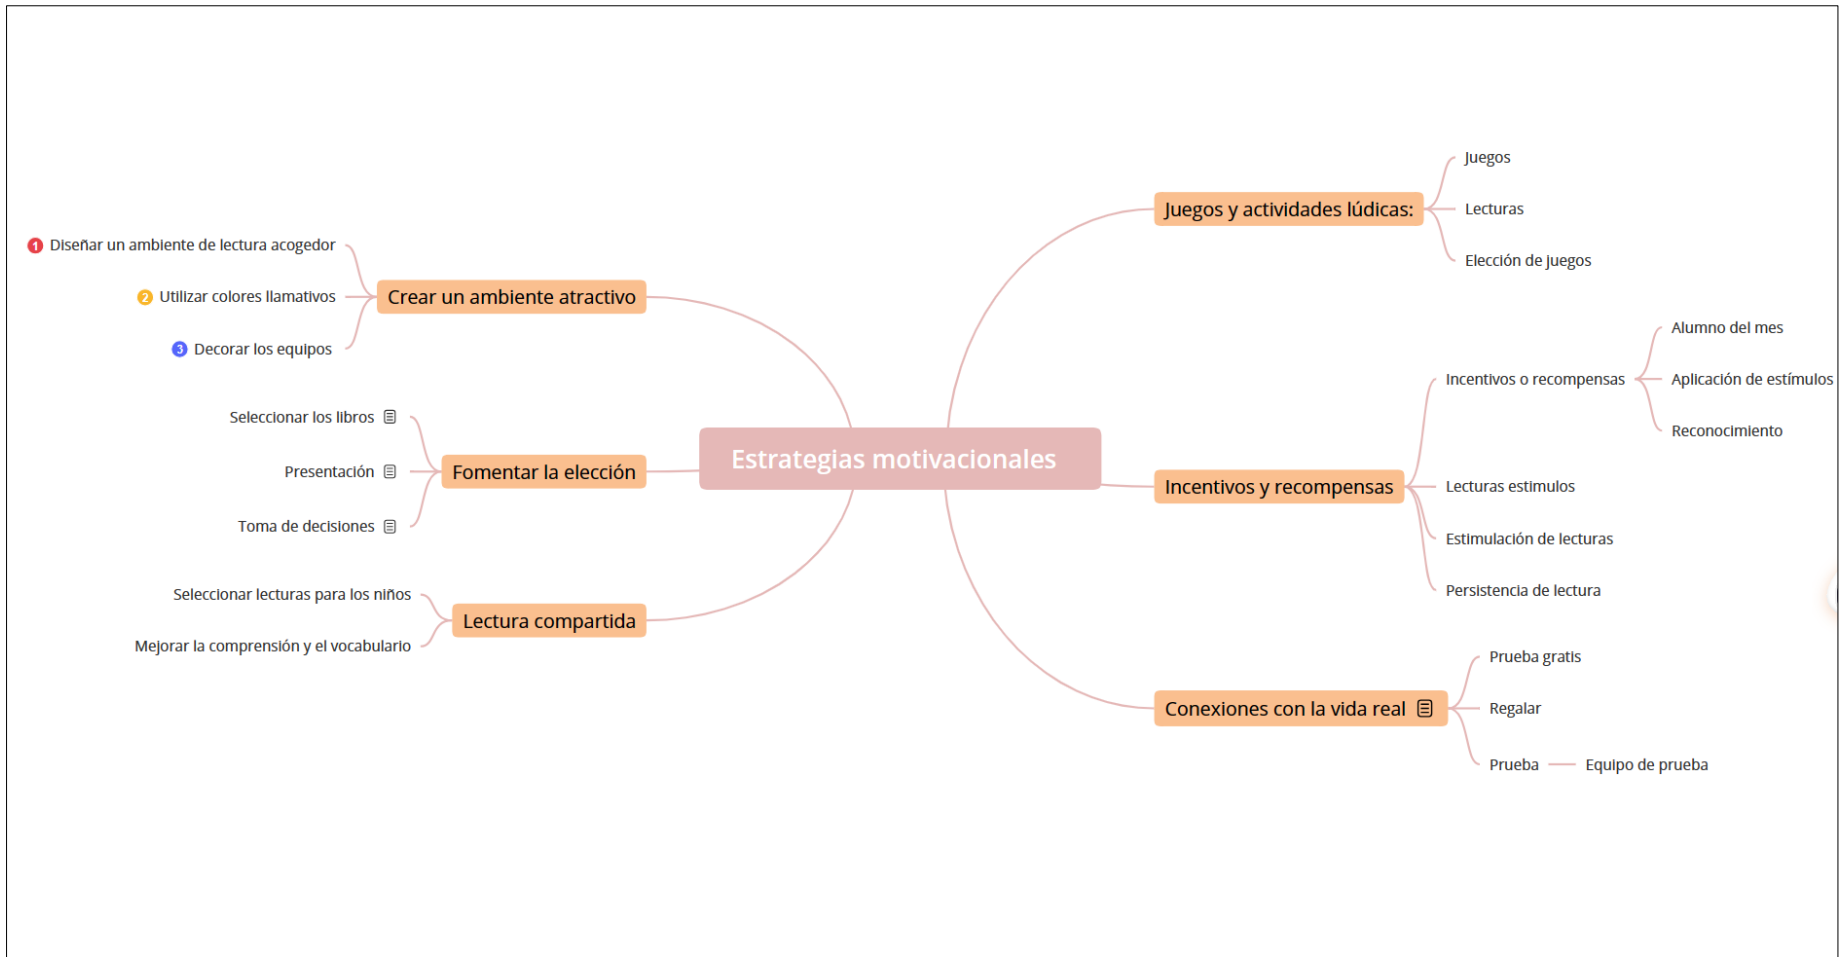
Estrategias motivacionales

Crear un ambiente atractivo
1 Diseñar un ambiente de lectura acogedor
2 Utilizar colores llamativos
3 Decorar los equipos

Fomentar la elección
Seleccionar los libros
Presentación
Toma de decisiones

Lectura compartida
Seleccionar lecturas para los niños
Mejorar la comprensión y el vocabulario

Juegos y actividades lúdicas:
Juegos
Lecturas
Elección de juegos

Incentivos y recompensas
Incentivos o recompensas
Alumno del mes
Aplicación de estímulos
Reconocimiento
Lecturas estimulos
Estimulación de lecturas
Persistencia de lectura

Conexiones con la vida real
Prueba gratis
Regalar
Prueba
Equipo de prueba